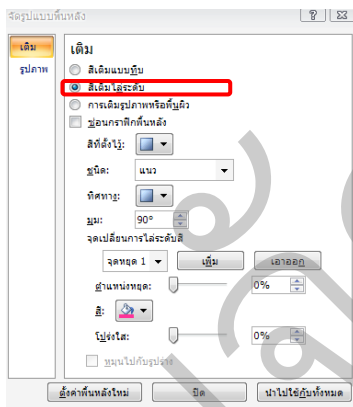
จัดรูปแบบพื้นหลัง
?
X
เติม
รูปภาพ
เติม
สีเติมแบบทึบ
สีเติมไล่ระดับ
การเติมรูปภาพหรือพื้นผิว
ซ่อนกราฟิกพื้นหลัง
สีที่ตั้งไว้:
ชนิด:
แนว
ทิศทาง:
มุม:
90°
จุดเปลี่ยนการไล่ระดับสี
จุดหยุด 1
เพิ่ม
เอาออก
ตำแหน่งหยุด:
0%
สี:
โปร่งใส:
0%
หมุนไปกับรูปร่าง
ตั้งค่าพื้นหลังใหม่
ปิด
นำไปใช้กับทั้งหมด